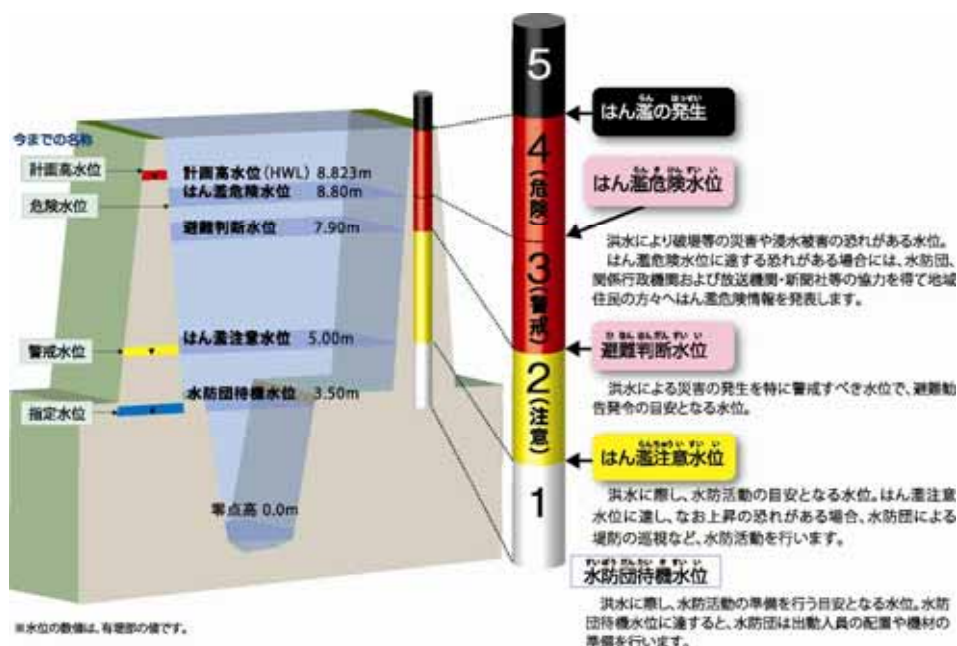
今までの名称

計画高水位

危険水位

警戒水位

指定水位

計画高水位（HWL） 8.823m

はん濫危険水位 8.80m

避難判断水位 7.90m

はん濫注意水位 5.00m

水防団待機水位 3.50m

零点高 0.0m

5

4（危険）

3（警戒）

2（注意）

1

はん濫の発生

はん濫危険水位

洪水により破堤等の災害や浸水被害の恐れがある水位。はん濫危険水位に達する恐れがある場合には、水防団、関係行政機関および放送機関・新聞社等の協力を得て地域住民の方々へはん濫危険情報を発表します。

避難判断水位

洪水による災害の発生を特に警戒すべき水位で、避難勧告発令の目安となる水位。

はん濫注意水位

洪水に際し、水防活動の目安となる水位。はん濫注意水位に達し、なお上昇の恐れがある場合、水防団による堤防の巡視など、水防活動を行います。

水防団待機水位

洪水に際し、水防活動の準備を行う目安となる水位。水防団待機水位に達すると、水防団は出動人員の配置や機材の準備を行います。

※水位の数値は、有堤部の値です。